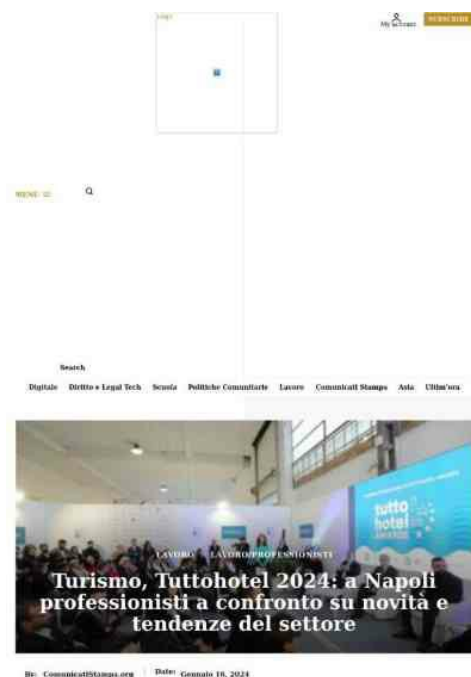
Logo

My account

SUBSCRIBE

MENU

Search

Digitale Diritto e Legal Tech Scuola Politiche Comunitarie Lavoro Comunicati Stampa Asia Ultim'ora

tutto hotel AWARDS

LAVORO LAVORO/PROFESSIONISTI

Turismo, Tuttohotel 2024: a Napoli professionisti a confronto su novità e tendenze del settore

By: ComunicatiStampa.org | Date: Gennaio 18, 2024